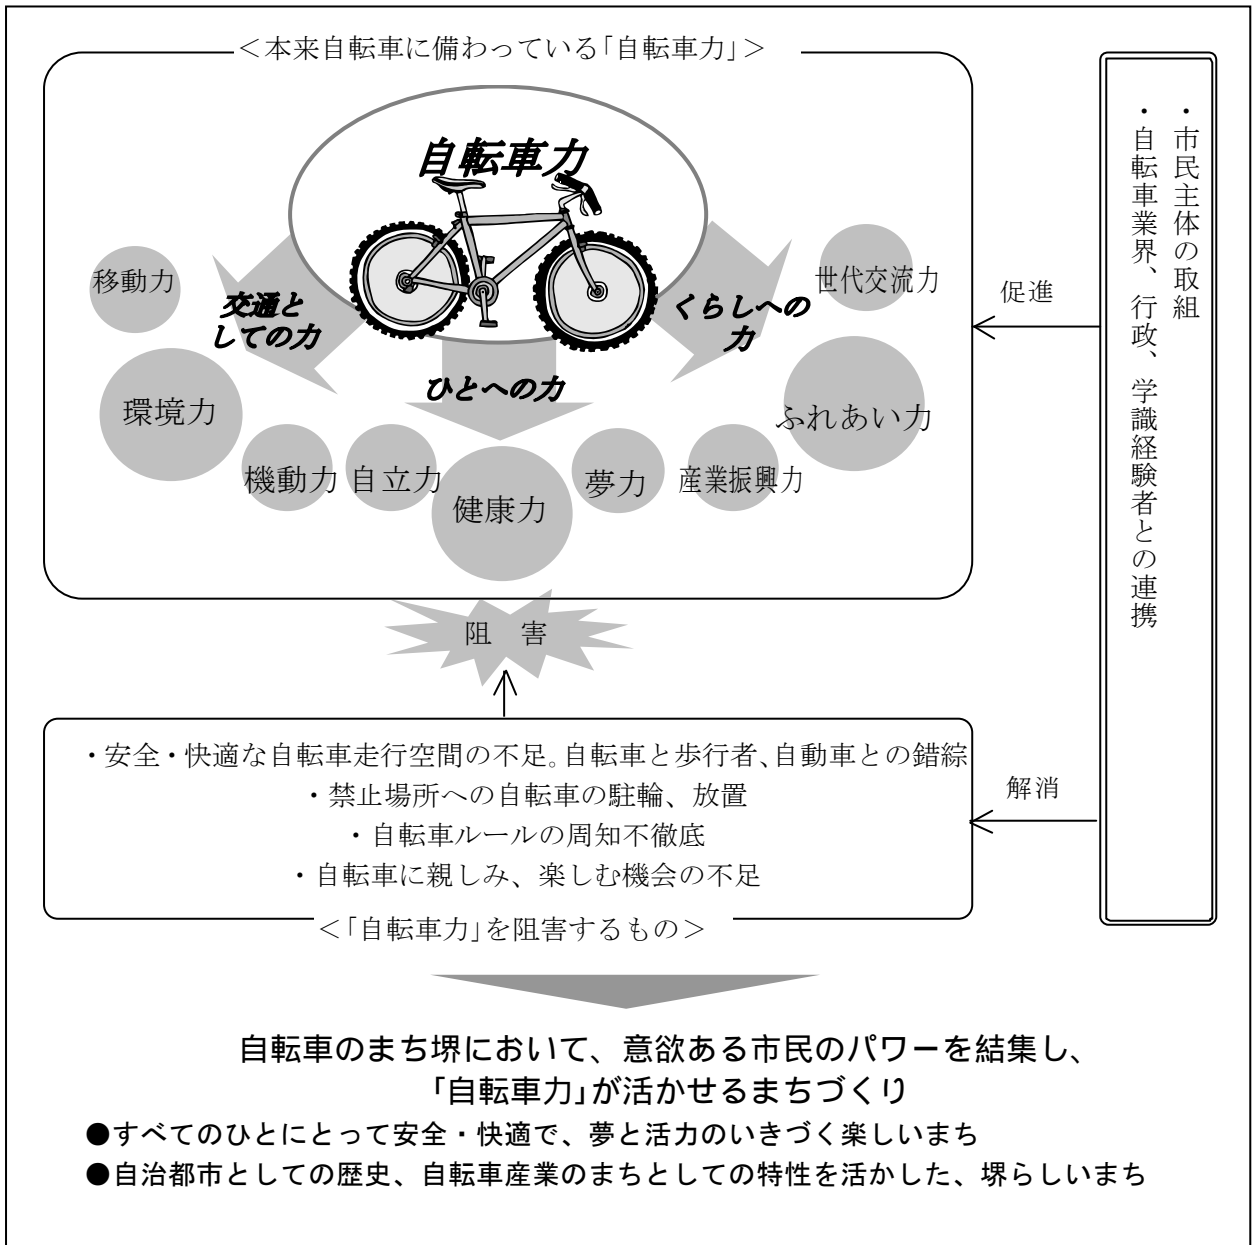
<本来自転車に備わっている「自転車力」>

自転車力

移動力

交通としての力

くらしへの力

世代交流力

ひとへの力

環境力

ふれあい力

機動力 自立力

健康力

夢力

産業振興力

・市民主体の取組
・自転車業界、行政、学識経験者との連携

促進

阻 害

・安全・快適な自転車走行空間の不足。自転車と歩行者、自動車との錯綜
・禁止場所への自転車の駐輪、放置
・自転車ルールの周知不徹底
・自転車に親しみ、楽しむ機会の不足

解消

<「自転車力」を阻害するもの>

自転車のまち堺において、意欲ある市民のパワーを結集し、「自転車力」が活かせるまちづくり

●すべてのひとにとって安全・快適で、夢と活力のいきづく楽しいまち
●自治都市としての歴史、自転車産業のまちとしての特性を活かした、堺らしいまち